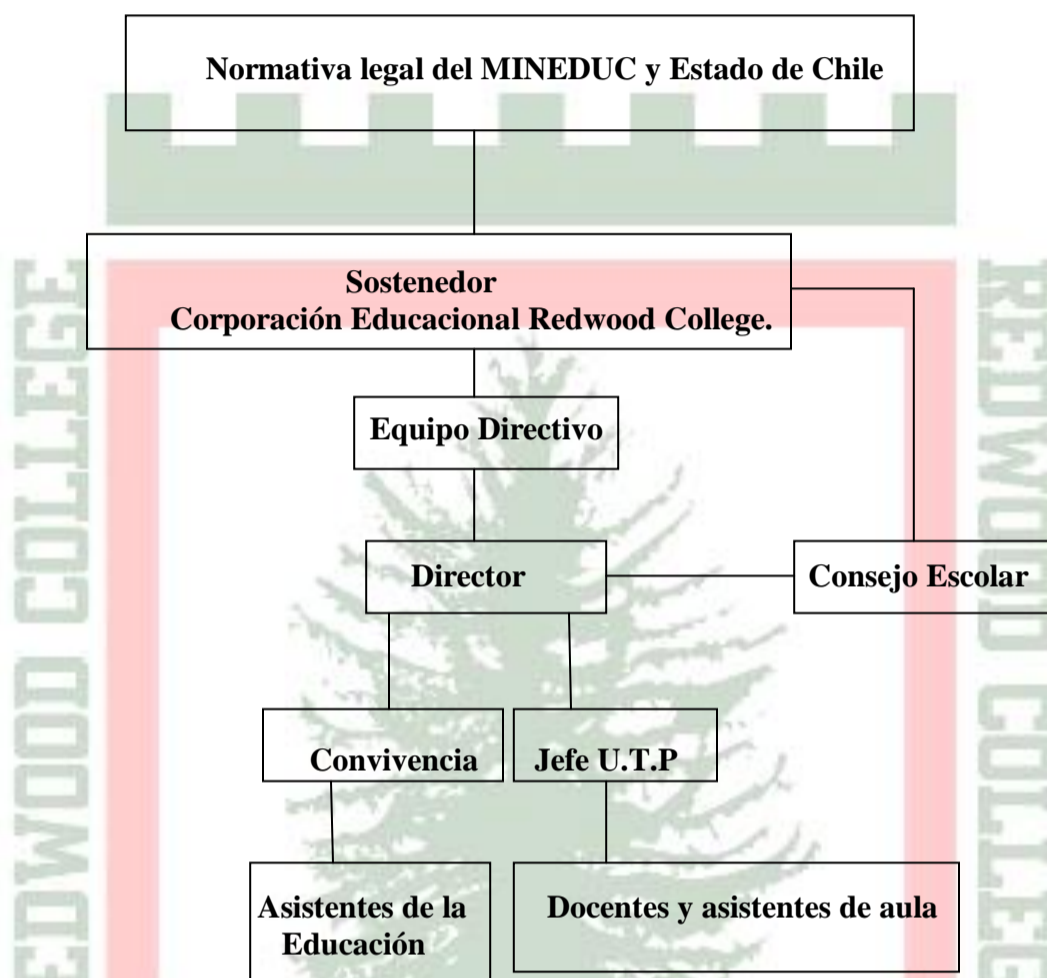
Normativa legal del MINEDUC y Estado de Chile

Sostenedor
Corporación Educacional Redwood College.

Equipo Directivo

Director

Consejo Escolar

Convivencia

Jefe U.T.P

Asistentes de la Educación

Docentes y asistentes de aula

REDWOOD COLLEGE

REDWOOD COLLEGE